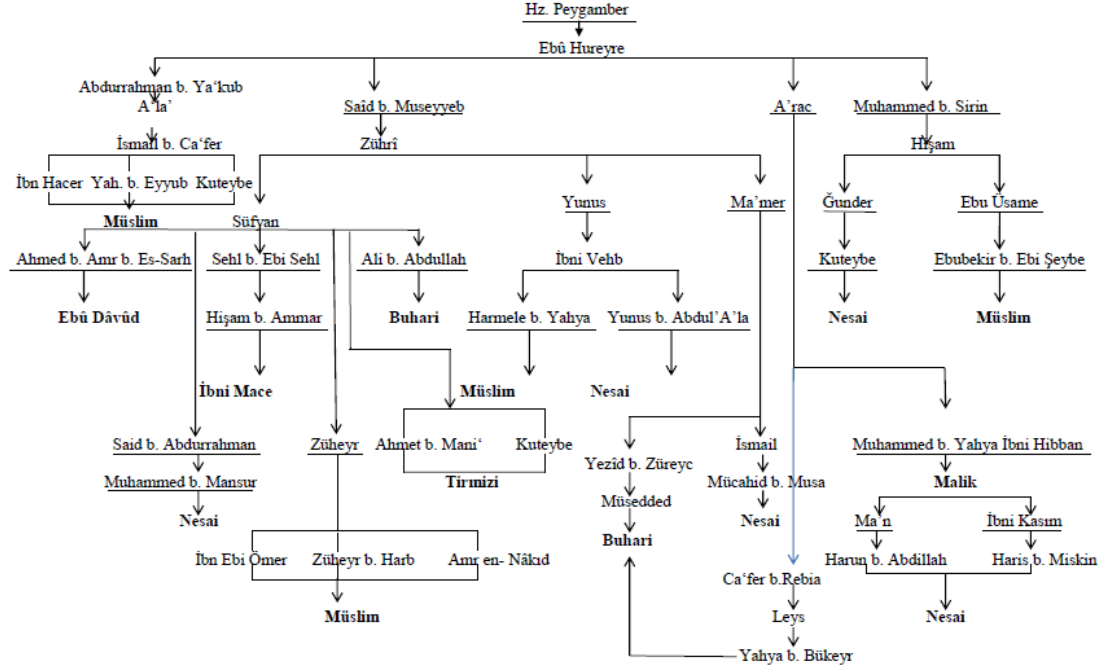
Hz. Peygamber
Ebû Hureyre

Abdurrahman b. Ya'kub
A'la'
İsmail b. Ca'fer
İbn Hacer Yah. b. Eyyub Kuteybe
Müslim

Saîd b. Museyyeb
Zührî
Süfyan
Ahmed b. Amr b. Es-Sarh
Ebû Dâvûd
Sehl b. Ebi Sehl
Hişam b. Ammar
İbni Mace
Ali b. Abdullah
Buhari
Said b. Abdurrahman
Muhammed b. Mansur
Nesai
Züheyr
İbn Ebi Ömer Züheyr b. Harb Amr en- Nâkıd
Müslim
Müslim
Ahmet b. Mani' Kuteybe
Tirmizi

Yunus
İbni Vehb
Harmele b. Yahya
Yunus b. Abdul'A'la
Nesai

Ma'mer
Yezid b. Züreyc
Müsedded
Buhari
İsmail
Mücahid b. Musa
Nesai

A'rac
Muhammed b. Yahya İbni Hibban
Malik
Ma'n
İbni Kasım
Harun b. Abdillah
Haris b. Miskin
Nesai
Ca'fer b.Rebia
Leys
Yahya b. Bükeyr

Muhammed b. Sirin
Hişam
Günder
Kuteybe
Nesai
Ebu Üsame
Ebubekir b. Ebi Şeybe
Müslim